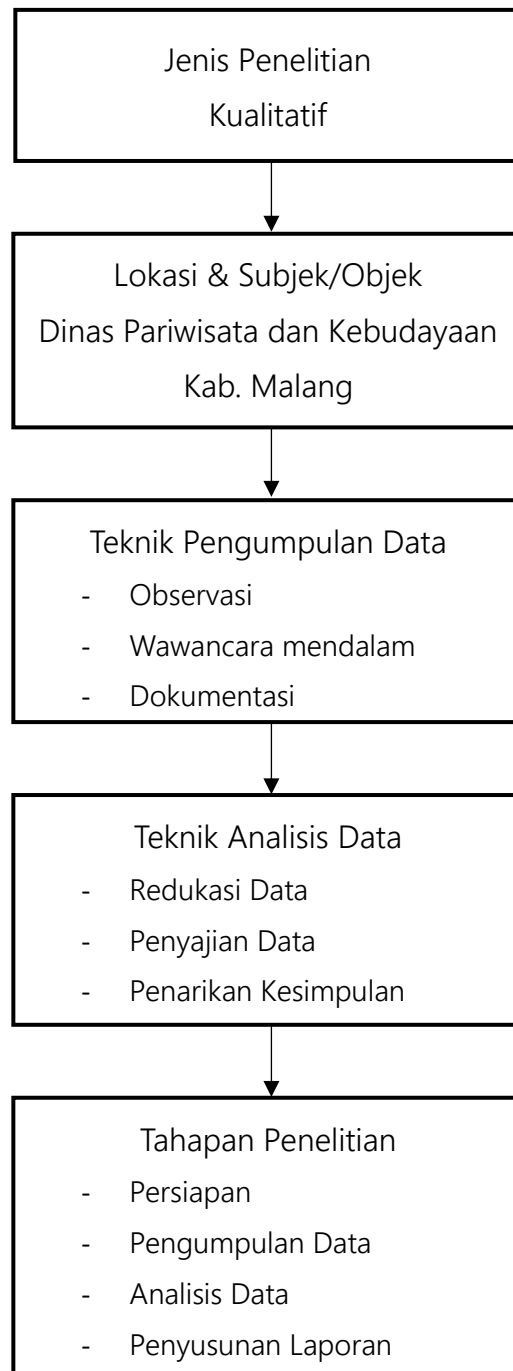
Jenis Penelitian
Kualitatif

Lokasi & Subjek/Objek
Dinas Pariwisata dan Kebudayaan
Kab. Malang

Teknik Pengumpulan Data
- Observasi
- Wawancara mendalam
- Dokumentasi

Teknik Analisis Data
- Redukasi Data
- Penyajian Data
- Penarikan Kesimpulan

Tahapan Penelitian
- Persiapan
- Pengumpulan Data
- Analisis Data
- Penyusunan Laporan